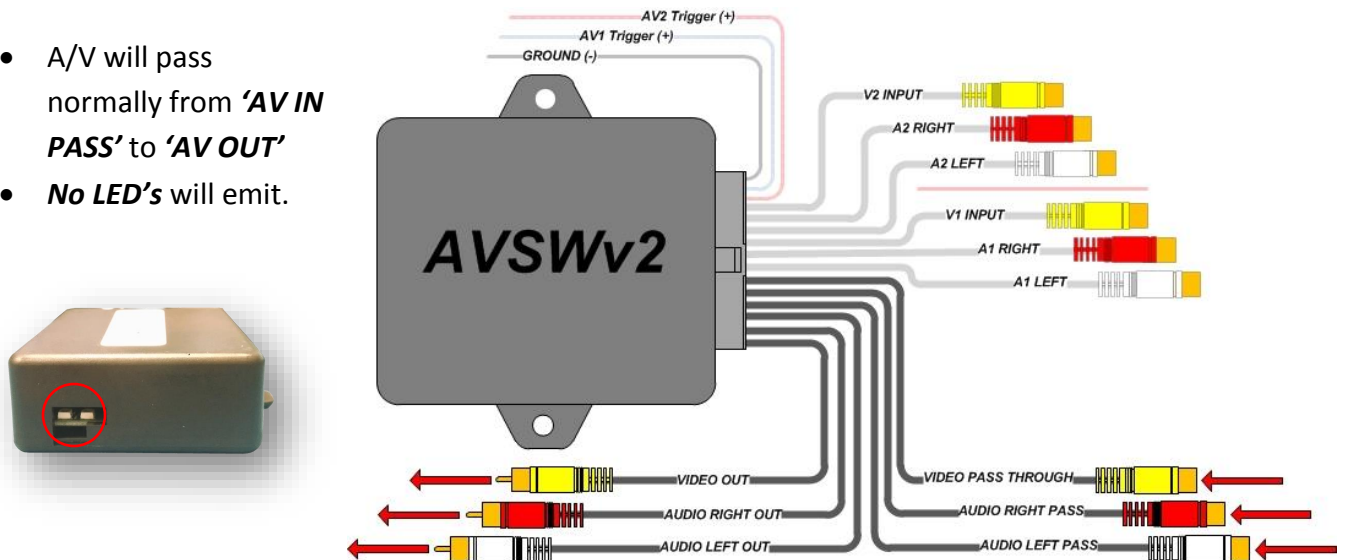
- A/V will pass normally from *'AV IN PASS'* to *'AV OUT'*
- *No LED's* will emit.

AV2 Trigger (+)
AV1 Trigger (+)
GROUND (-)

AVSWv2

V2 INPUT
A2 RIGHT
A2 LEFT
V1 INPUT
A1 RIGHT
A1 LEFT

VIDEO OUT
AUDIO RIGHT OUT
AUDIO LEFT OUT

VIDEO PASS THROUGH
AUDIO RIGHT PASS
AUDIO LEFT PASS